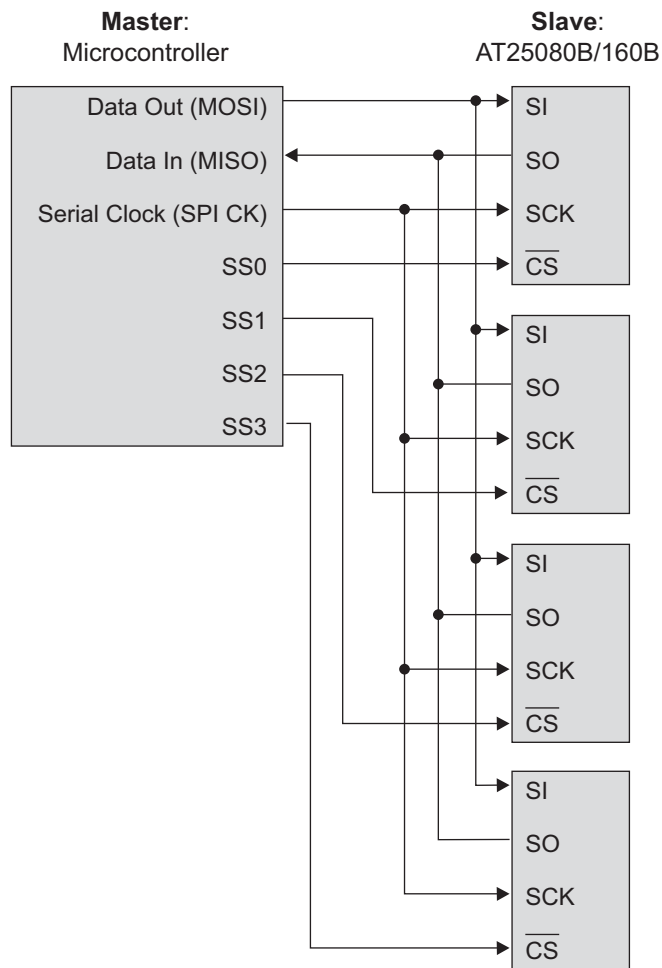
**Master**:
Microcontroller

**Slave**:
AT25080B/160B

Data Out (MOSI)
Data In (MISO)
Serial Clock (SPI CK)
SS0
SS1
SS2
SS3

SI
SO
SCK
$\overline{CS}$

SI
SO
SCK
$\overline{CS}$

SI
SO
SCK
$\overline{CS}$

SI
SO
SCK
$\overline{CS}$